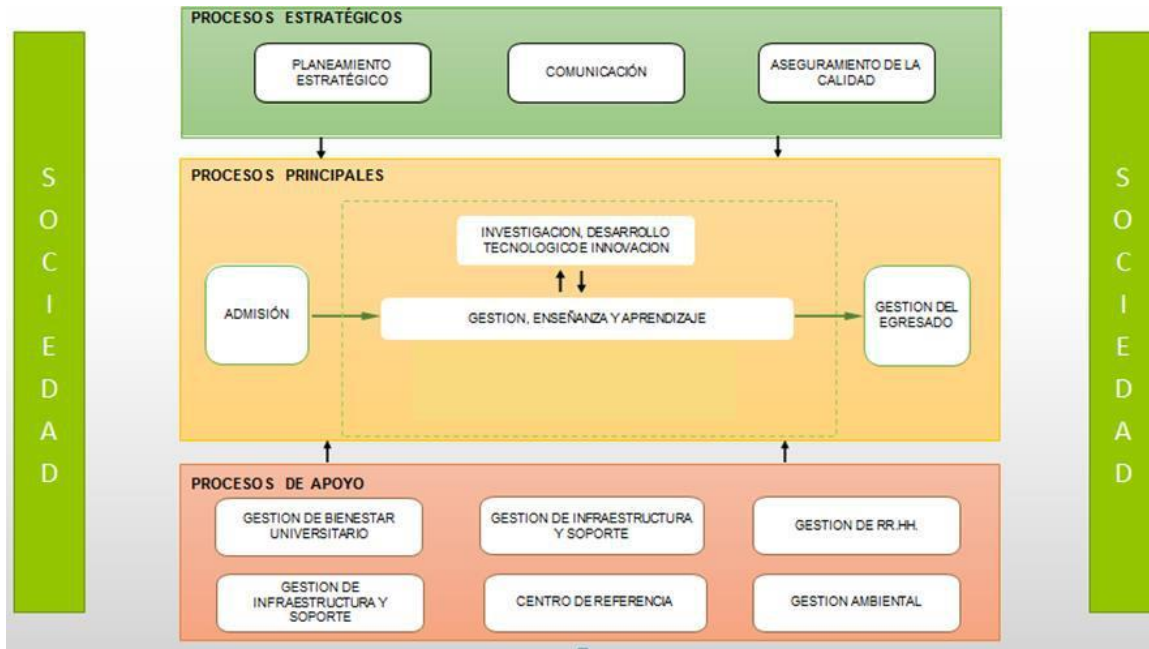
SOCIEDAD

PROCESOS ESTRATÉGICOS

PLANEAMIENTO ESTRATÉGICO

COMUNICACIÓN

ASEGURAMIENTO DE LA CALIDAD

PROCESOS PRINCIPALES

INVESTIGACION, DESARROLLO TECNOLOGICO E INNOVACION

ADMISIÓN

GESTION, ENSEÑANZA Y APRENDIZAJE

GESTION DEL EGRESADO

PROCESOS DE APOYO

GESTION DE BIENESTAR UNIVERSITARIO

GESTION DE INFRAESTRUCTURA Y SOPORTE

GESTION DE RR.HH.

GESTION DE INFRAESTRUCTURA Y SOPORTE

CENTRO DE REFERENCIA

GESTION AMBIENTAL

SOCIEDAD